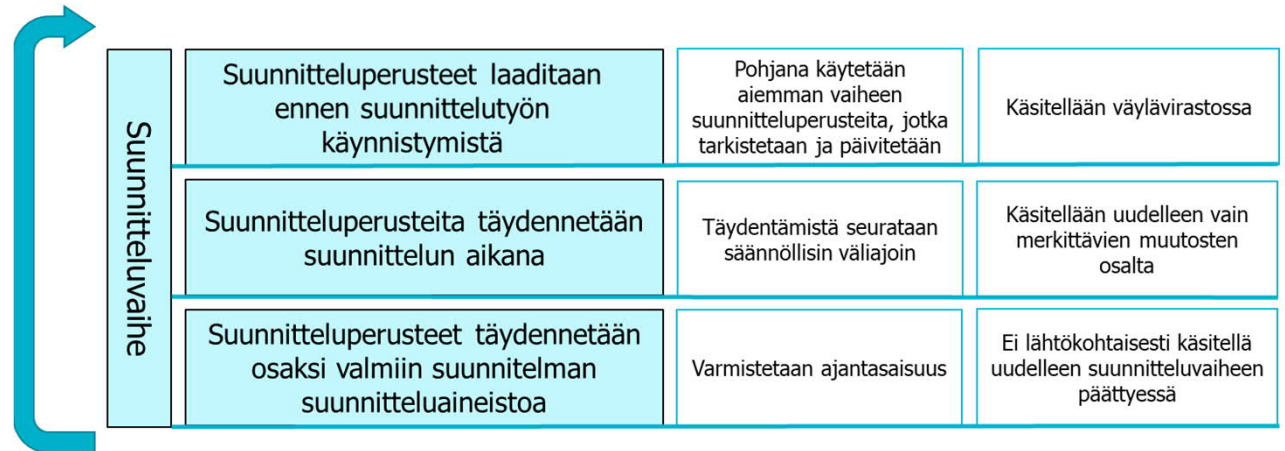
Suunnitteluvaihe

| Suunnitteluperusteet laaditaan ennen suunnittelutyön käynnistymistä | Pohjana käytetään aiemman vaiheen suunnitteluperusteita, jotka tarkistetaan ja päivitetään | Käsitellään väylävirastossa |
|---|---|---|
| Suunnitteluperusteita täydennetään suunnittelun aikana | Täydentämistä seurataan säännöllisin väliajoin | Käsitellään uudelleen vain merkittävien muutosten osalta |
| Suunnitteluperusteet täydennetään osaksi valmiin suunnitelman suunnitteluaineistoa | Varmistetaan ajantasaisuus | Ei lähtökohtaisesti käsitellä uudelleen suunnitteluvaiheen päättyessä |